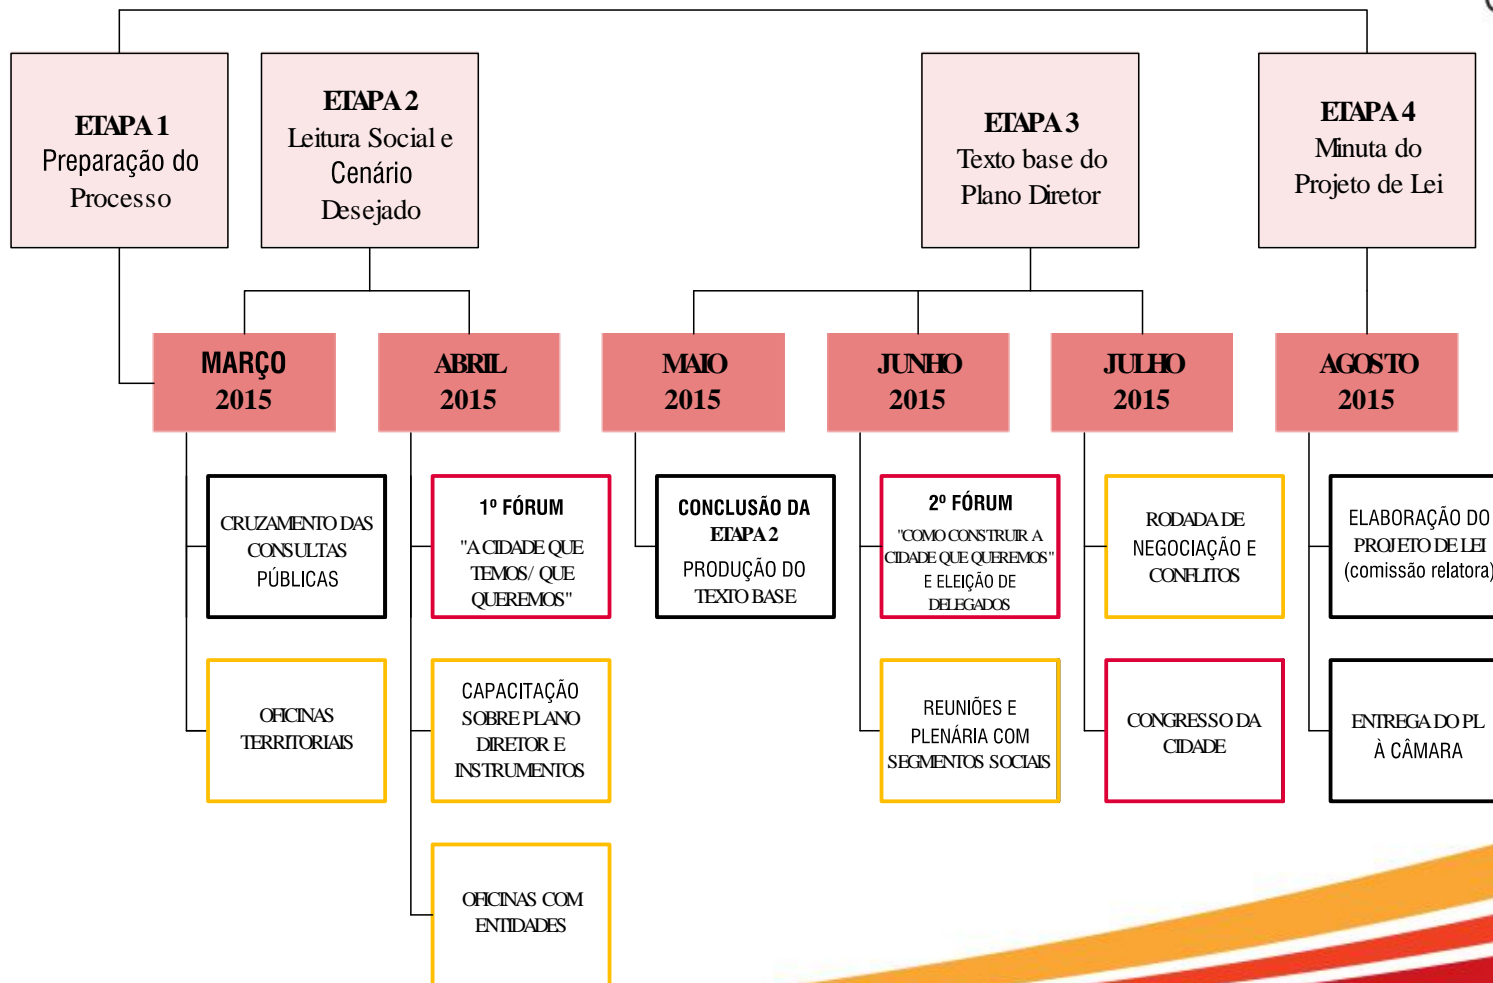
ETAPA 1
Preparação do Processo

ETAPA 2
Leitura Social e Cenário Desejado

ETAPA 3
Texto base do Plano Diretor

ETAPA 4
Minuta do Projeto de Lei

MARÇO 2015

ABRIL 2015

MAIO 2015

JUNHO 2015

JULHO 2015

AGOSTO 2015

CRUZAMENTO DAS CONSULTAS PÚBLICAS

OFICINAS TERRITORIAIS

1º FÓRUM
"A CIDADE QUE TEMOS/ QUE QUEREMOS"

CAPACITAÇÃO SOBRE PLANO DIRETOR E INSTRUMENTOS

OFICINAS COM ENTIDADES

CONCLUSÃO DA ETAPA 2
PRODUÇÃO DO TEXTO BASE

2º FÓRUM
"COMO CONSTRUIR A CIDADE QUE QUEREMOS" E ELEIÇÃO DE DELEGADOS

REUNIÕES E PLENÁRIA COM SEGMENTOS SOCIAIS

RODADA DE NEGOCIAÇÃO E CONFLITOS

CONGRESSO DA CIDADE

ELABORAÇÃO DO PROJETO DE LEI (comissão relatora)

ENTREGA DO PL À CÂMARA